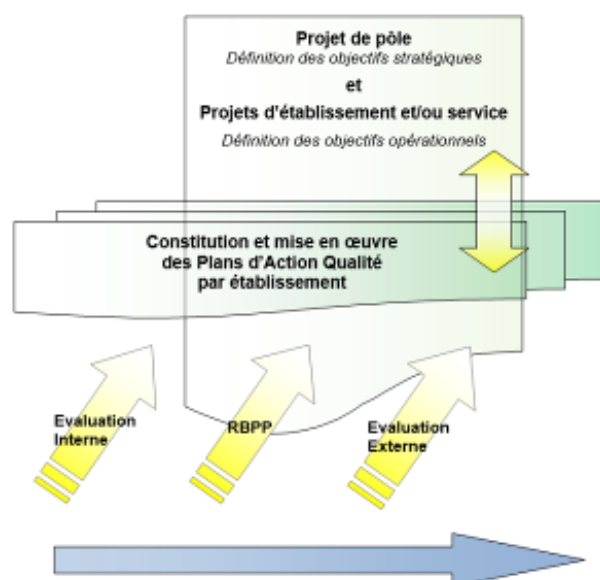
Projet de pôle
Définition des objectifs stratégiques
et
Projets d'établissement et/ou service
Définition des objectifs opérationnels

Constitution et mise en œuvre des Plans d'Action Qualité par établissement

Evaluation Interne

RBPP

Evaluation Externe